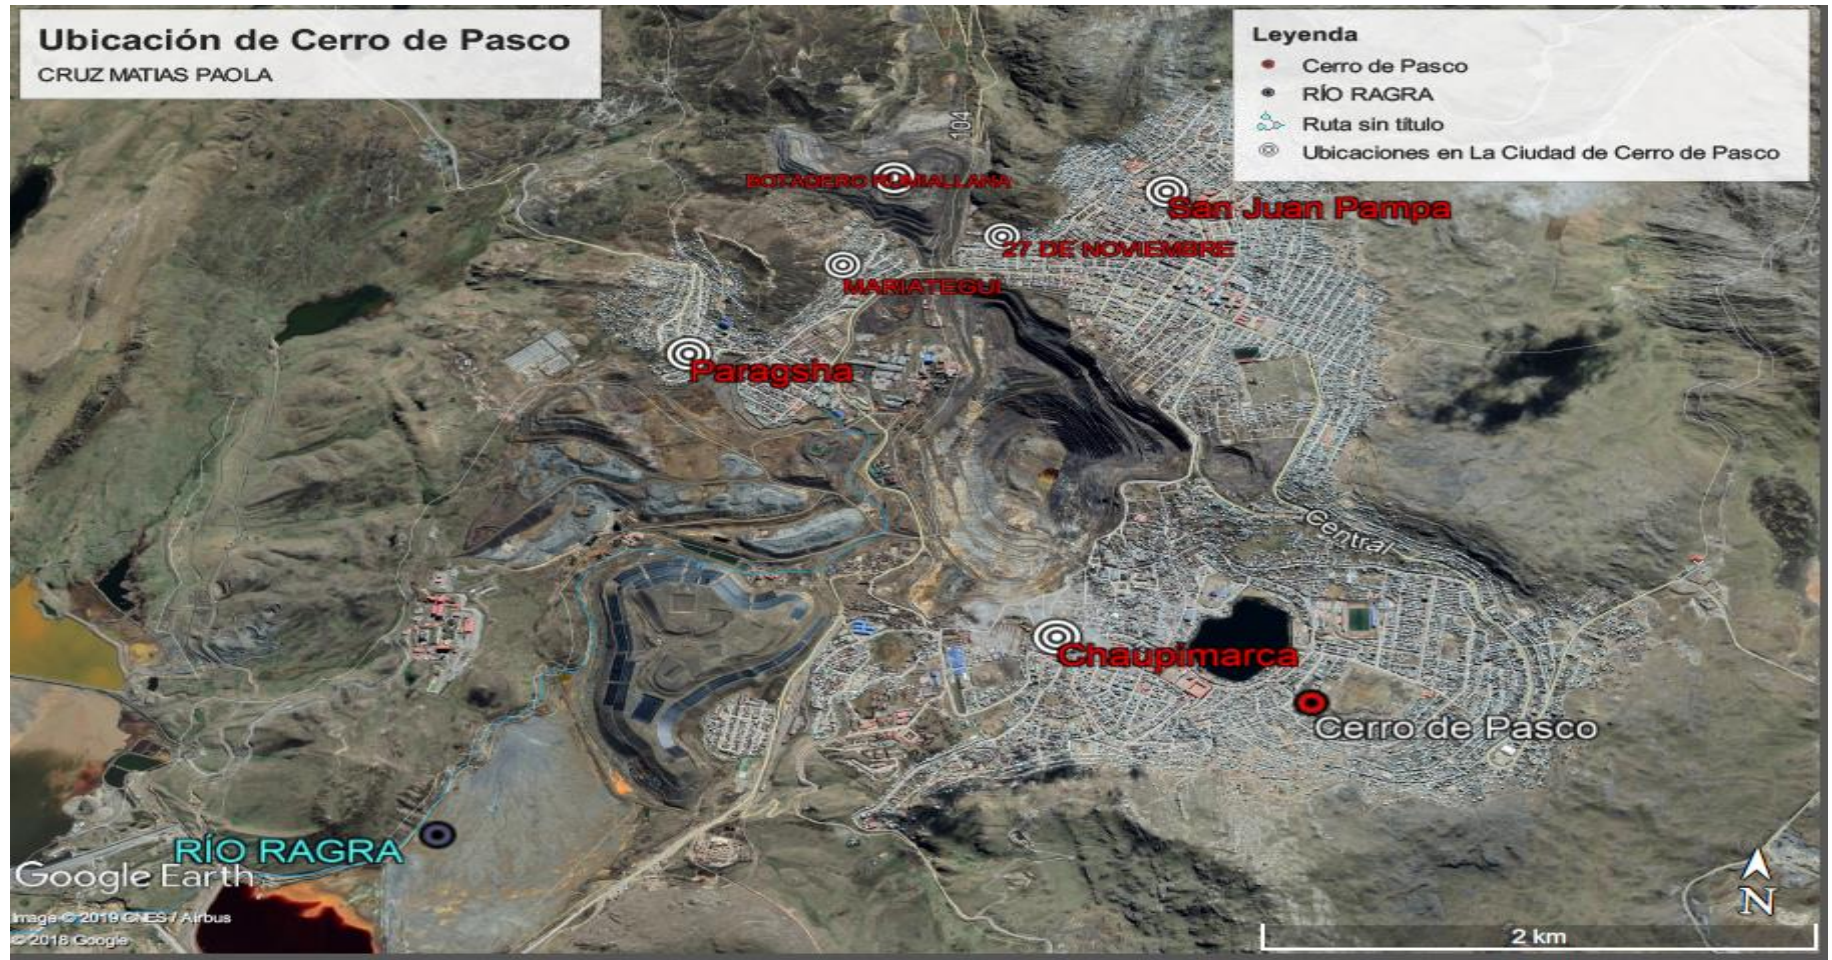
Ubicación de Cerro de Pasco
CRUZ MATIAS PAOLA

Leyenda
Cerro de Pasco
RÍO RAGRA
Ruta sin título
Ubicaciones en La Ciudad de Cerro de Pasco

104

BOTADERO RUMIALLANA

San Juan Pampa

27 DE NOVIEMBRE

MARIATEGUI

Paragsha

Central

Chaupimarca

Cerro de Pasco

RÍO RAGRA

Google Earth

Image © 2019 CNES / Airbus
© 2018 Google

N

2 km